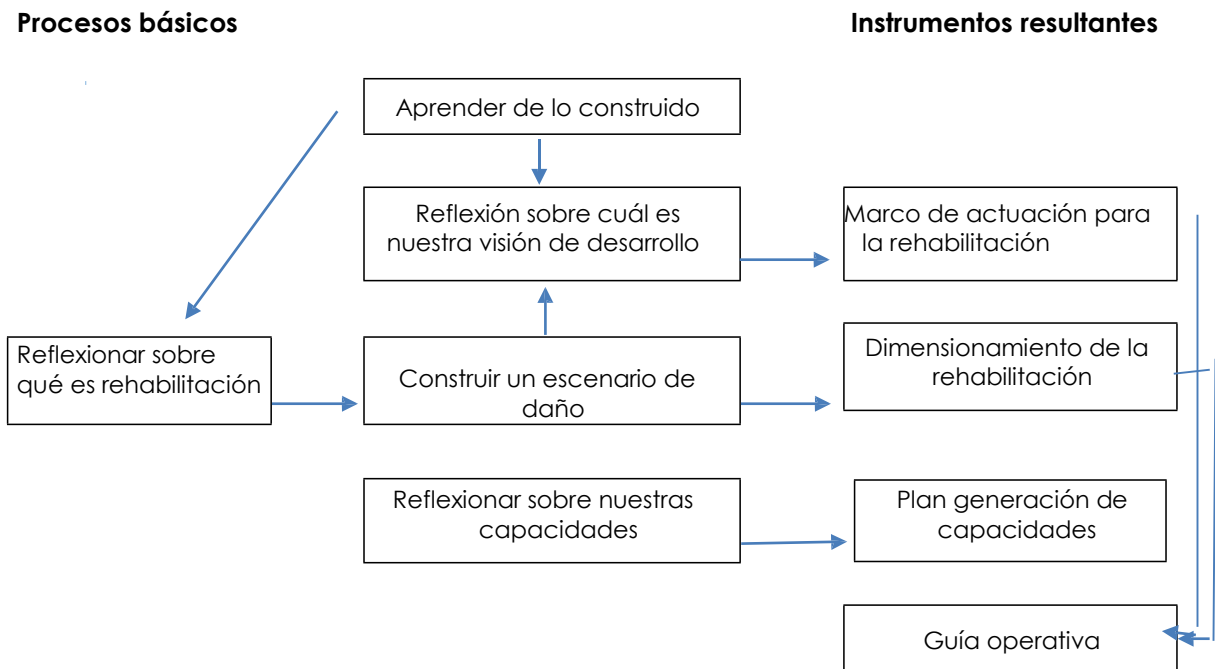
Procesos básicos

Instrumentos resultantes

Aprender de lo construido

Reflexión sobre cuál es nuestra visión de desarrollo

Marco de actuación para la rehabilitación

Reflexionar sobre qué es rehabilitación

Construir un escenario de daño

Dimensionamiento de la rehabilitación

Reflexionar sobre nuestras capacidades

Plan generación de capacidades

Guía operativa